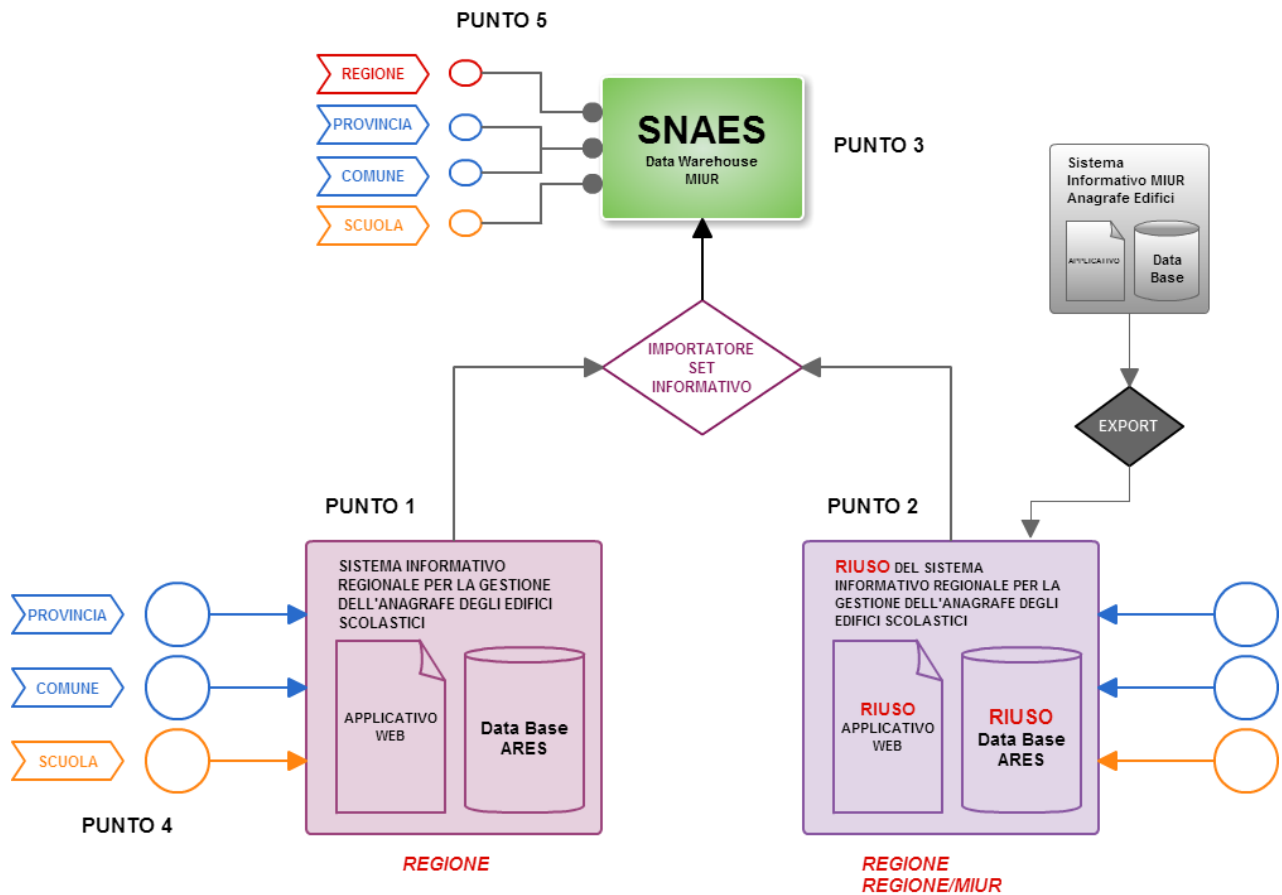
PUNTO 5

REGIONE

PROVINCIA

COMUNE

SCUOLA

SNAES
Data Warehouse
MIUR

PUNTO 3

Sistema Informativo MIUR Anagrafe Edifici

APPLICATIVO

Data Base

IMPORTATORE SET INFORMATIVO

EXPORT

PUNTO 1

PUNTO 2

PROVINCIA

COMUNE

SCUOLA

SISTEMA INFORMATIVO REGIONALE PER LA GESTIONE DELL'ANAGRAFE DEGLI EDIFICI SCOLASTICI

APPLICATIVO WEB

Data Base ARES

RIUSO DEL SISTEMA INFORMATIVO REGIONALE PER LA GESTIONE DELL'ANAGRAFE DEGLI EDIFICI SCOLASTICI

RIUSO
APPLICATIVO WEB

RIUSO
Data Base ARES

PUNTO 4

REGIONE

REGIONE
REGIONE/MIUR